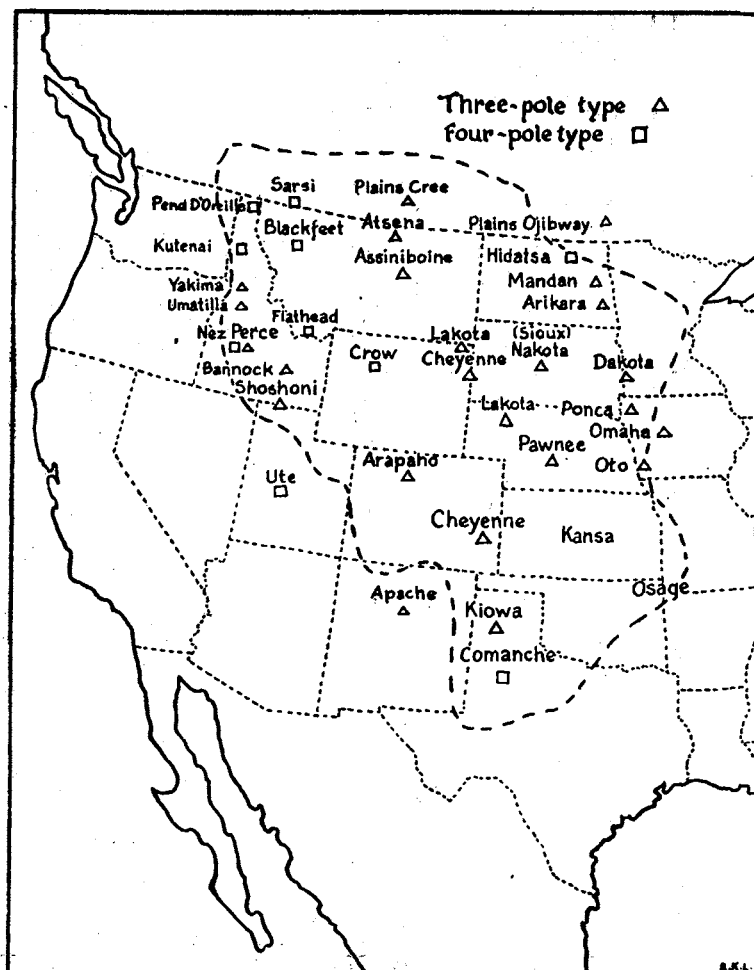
Three-pole type △
four-pole type □

Sarsi
Plains Cree
Pend D'Oreille
Atsena
Plains Ojibway
Blackfeet
Kutenai
Hidatsa
Assiniboine
Mandan
Yakima
Arikara
Umatilla
Flathead
Lakota (Sioux)
Nez Perce
Crow
Cheyenne
Nakota
Dakota
Bannock
Shoshoni
Lakota
Ponca
Omaha
Pawnee
Arapaho
Oto
Ute
Cheyenne
Kansa
Osage
Apache
Kiowa
Comanche
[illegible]